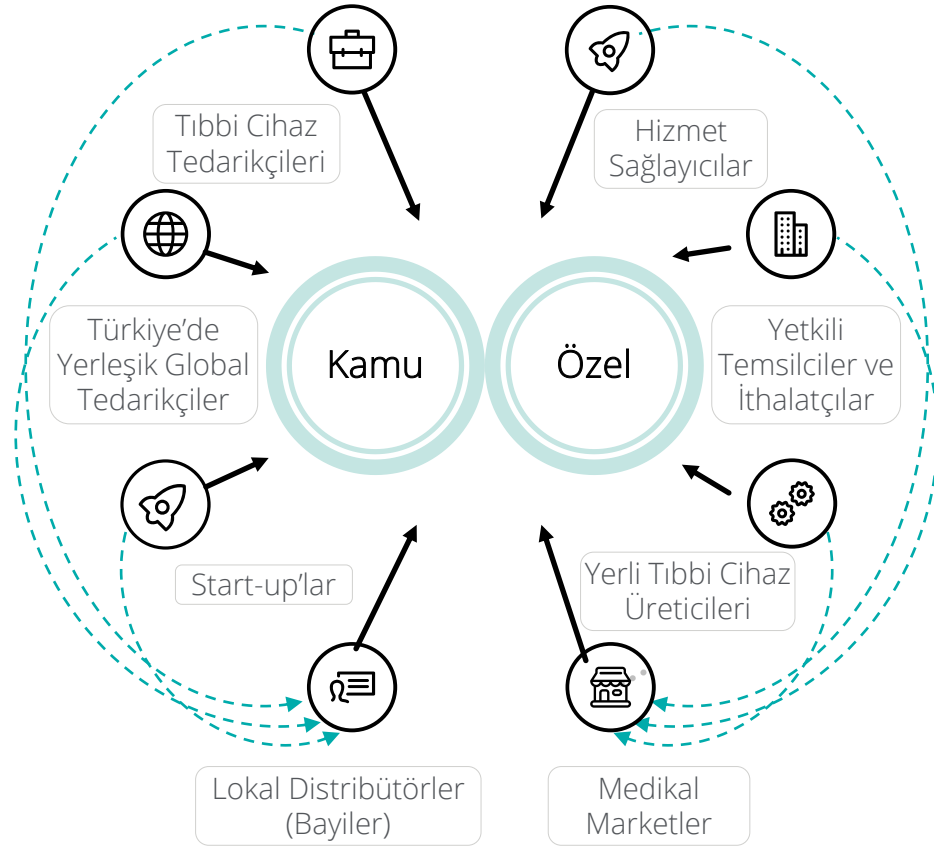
Tıbbi Cihaz Tedarikçileri

Hizmet Sağlayıcılar

Türkiye'de Yerleşik Global Tedarikçiler

Kamu

Özel

Yetkili Temsilciler ve İthalatçılar

Start-up'lar

Yerli Tıbbi Cihaz Üreticileri

Lokal Distribütörler (Bayiler)

Medikal Marketler